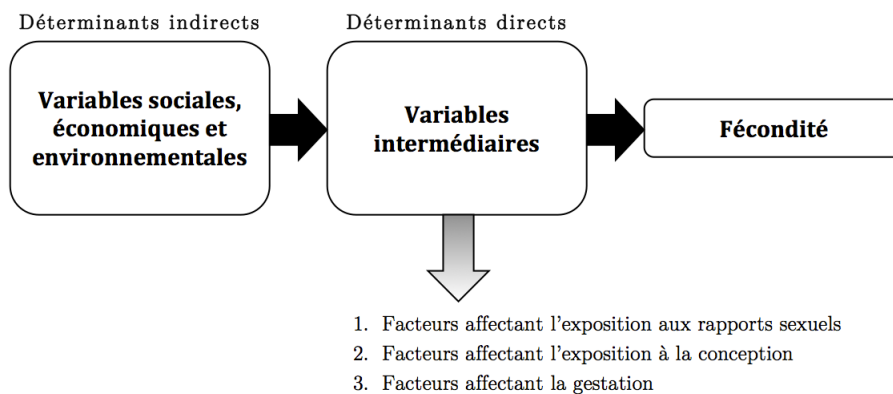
Déterminants indirects

Déterminants directs

Variables sociales, économiques et environnementales

Variables intermédiaires

Fécondité

1. Facteurs affectant l'exposition aux rapports sexuels
2. Facteurs affectant l'exposition à la conception
3. Facteurs affectant la gestation